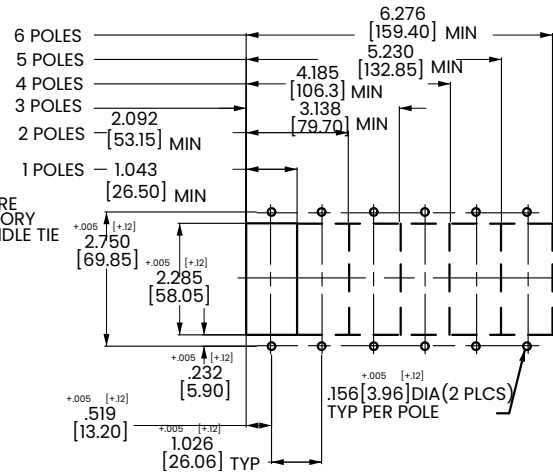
6 POLES
5 POLES
4 POLES
3 POLES
2 POLES
1 POLES
6.276
[159.40] MIN
5.230
[132.85] MIN
4.185
[106.3] MIN
3.138
[79.70] MIN
2.092
[53.15] MIN
1.043
[26.50] MIN
RE
ORY
IDLE TIE
+.005 [+.12]
2.750
[69.85]
+.005 [+.12]
2.285
[58.05]
+.005 [+.12]
.232
[5.90]
+.005 [+.12]
.156[3.96]DIA(2 PLCS)
TYP PER POLE
+.005 [+.12]
.519
[13.20]
+.005 [+.12]
1.026
[26.06] TYP